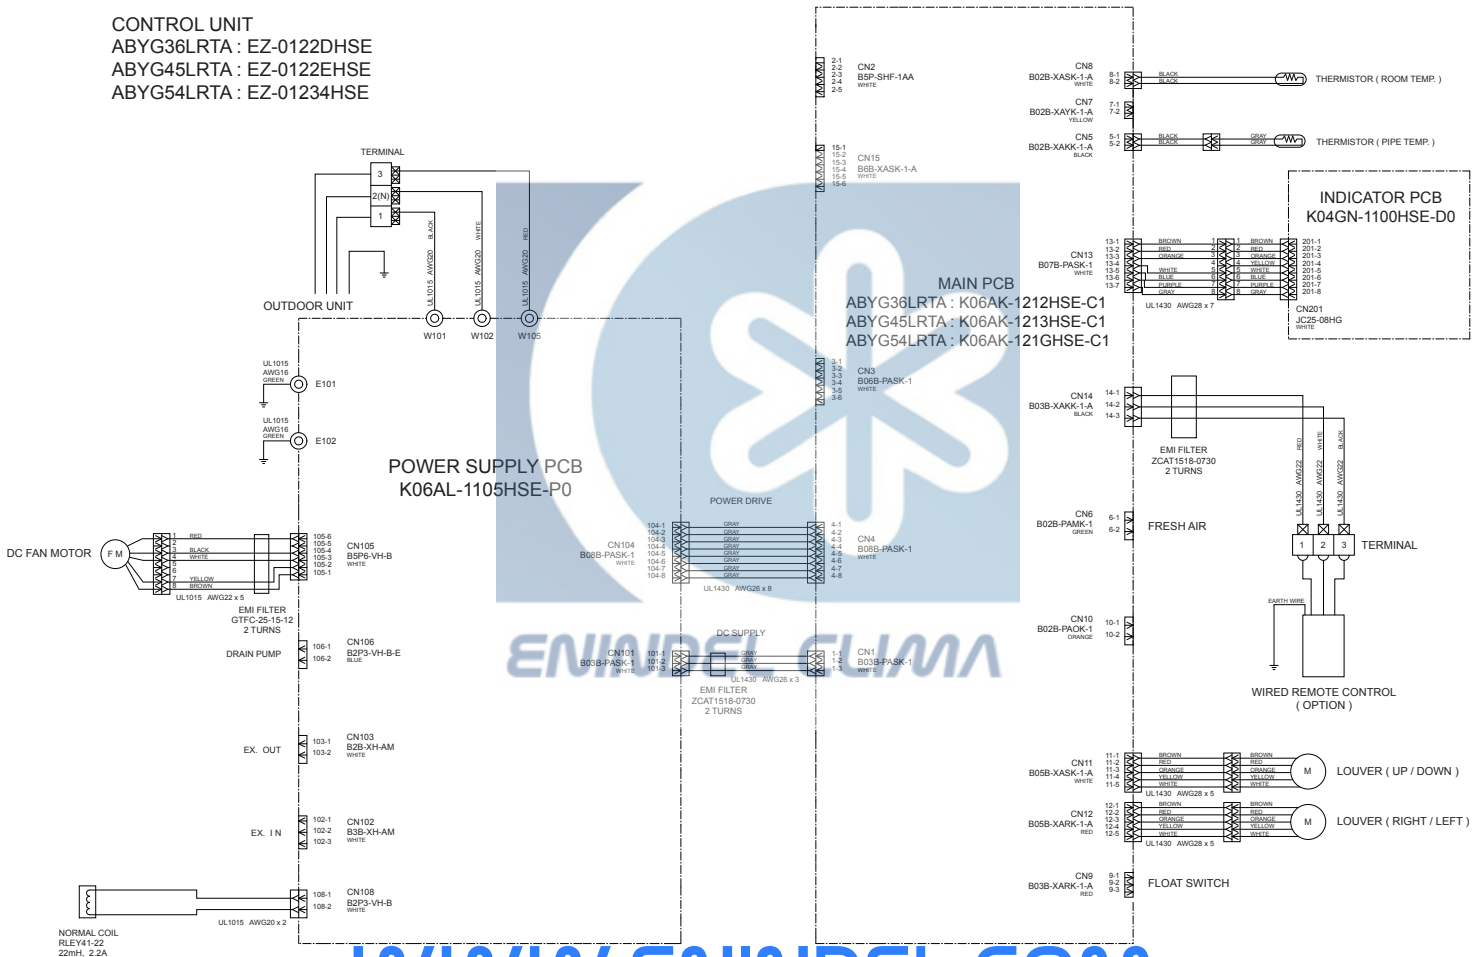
CONTROL UNIT
ABYG36LRTA : EZ-0122DHSE
ABYG45LRTA : EZ-0122EHSE
ABYG54LRTA : EZ-01234HSE

TERMINAL
3
2(N)
1
BLACK
WHITE
RED
UL1015 AWG20
UL1015 AWG20
UL1015 AWG20
OUTDOOR UNIT
W101 W102 W105

UL1015 AWG16 GREEN
E101
UL1015 AWG16 GREEN
E102

POWER SUPPLY PCB
K06AL-1105HSE-P0

DC FAN MOTOR
F M
RED
BLACK
WHITE
YELLOW
BROWN
UL1015 AWG22 x 5
105-6 105-5 105-4 105-3 105-2 105-1
CN105
B5P6-VH-B
WHITE
EMI FILTER
GTFC-25-15-12
2 TURNS

DRAIN PUMP
106-1 106-2
CN106
B2P3-VH-B-E
BLUE

EX. OUT
103-1 103-2
CN103
B2B-XH-AM
WHITE

EX. I N
102-1 102-2 102-3
CN102
B3B-XH-AM
WHITE

NORMAL COIL
RLEY41-22
22mH, 2.2A
108-1 108-2
CN108
B2P3-VH-B
WHITE
UL1015 AWG20 x 2

POWER DRIVE
CN104
B08B-PASK-1
WHITE
104-1 104-2 104-3 104-4 104-5 104-6 104-7 104-8
GRAY GRAY GRAY GRAY GRAY GRAY GRAY GRAY
UL1430 AWG26 x 8
4-1 4-2 4-3 4-4 4-5 4-6 4-7 4-8
CN4
B08B-PASK-1
WHITE

DC SUPPLY
CN101
B03B-PASK-1
WHITE
101-1 101-2 101-3
GRAY GRAY GRAY
UL1430 AWG26 x 3
1-1 1-2 1-3
CN1
B03B-PASK-1
WHITE
EMI FILTER
ZCAT1518-0730
2 TURNS

2-1 2-2 2-3 2-4 2-5
CN2
B5P-SHF-1AA
WHITE
15-1 15-2 15-3 15-4 15-5 15-6
CN15
B6B-XASK-1-A
WHITE

MAIN PCB
ABYG36LRTA : K06AK-1212HSE-C1
ABYG45LRTA : K06AK-1213HSE-C1
ABYG54LRTA : K06AK-121GHSE-C1

3-1 3-2 3-3 3-4 3-5 3-6
CN3
B06B-PASK-1
WHITE

CN8
B02B-XASK-1-A
WHITE
8-1 8-2
BLACK BLACK
THERMISTOR ( ROOM TEMP. )
CN7
B02B-XAYK-1-A
YELLOW
7-1 7-2
CN5
B02B-XAKK-1-A
BLACK
5-1 5-2
BLACK BLACK
GRAY GRAY
THERMISTOR ( PIPE TEMP. )

INDICATOR PCB
K04GN-1100HSE-D0
CN13
B07B-PASK-1
WHITE
13-1 13-2 13-3 13-4 13-5 13-6 13-7
BROWN RED ORANGE WHITE BLUE PURPLE GRAY
1 2 3 4 5 6 7 8
BROWN RED ORANGE YELLOW WHITE BLUE PURPLE GRAY
201-1 201-2 201-3 201-4 201-5 201-6 201-7 201-8
UL1430 AWG28 x 7
CN201
JC25-08HG
WHITE

CN14
B03B-XAKK-1-A
BLACK
14-1 14-2 14-3
EMI FILTER
ZCAT1518-0730
2 TURNS
RED WHITE BLACK
UL1430 AWG22
UL1430 AWG22
UL1430 AWG22

CN6
B02B-PAMK-1
GREEN
6-1 6-2
FRESH AIR
1 2 3
TERMINAL
EARTH WIRE

CN10
B02B-PAOK-1
ORANGE
10-1 10-2
WIRED REMOTE CONTROL
( OPTION )

CN11
B05B-XASK-1-A
WHITE
11-1 11-2 11-3 11-4 11-5
BROWN RED ORANGE YELLOW WHITE
UL1430 AWG28 x 5
M
LOUVER ( UP / DOWN )

CN12
B05B-XARK-1-A
RED
12-1 12-2 12-3 12-4 12-5
BROWN RED ORANGE YELLOW WHITE
UL1430 AWG28 x 5
M
LOUVER ( RIGHT / LEFT )

CN9
B03B-XARK-1-A
RED
9-1 9-2 9-3
FLOAT SWITCH

ENINDEL CLIMA